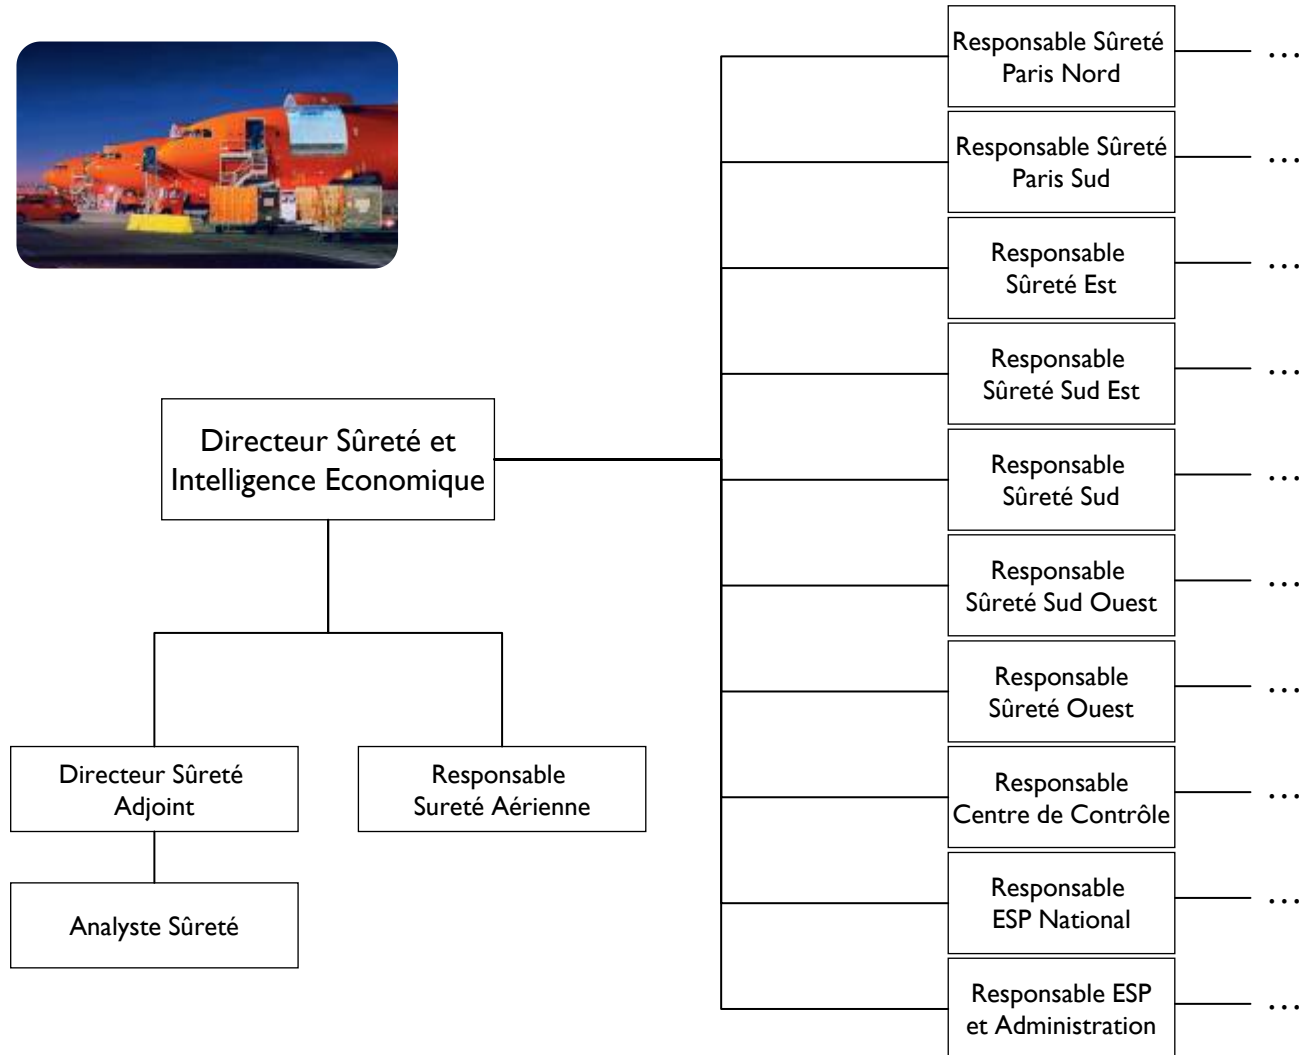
Directeur Sûreté et Intelligence Economique

Directeur Sûreté Adjoint

Analyste Sûreté

Responsable Sureté Aérienne

Responsable Sûreté Paris Nord …

Responsable Sûreté Paris Sud …

Responsable Sûreté Est …

Responsable Sûreté Sud Est …

Responsable Sûreté Sud …

Responsable Sûreté Sud Ouest …

Responsable Sûreté Ouest …

Responsable Centre de Contrôle …

Responsable ESP National …

Responsable ESP et Administration …